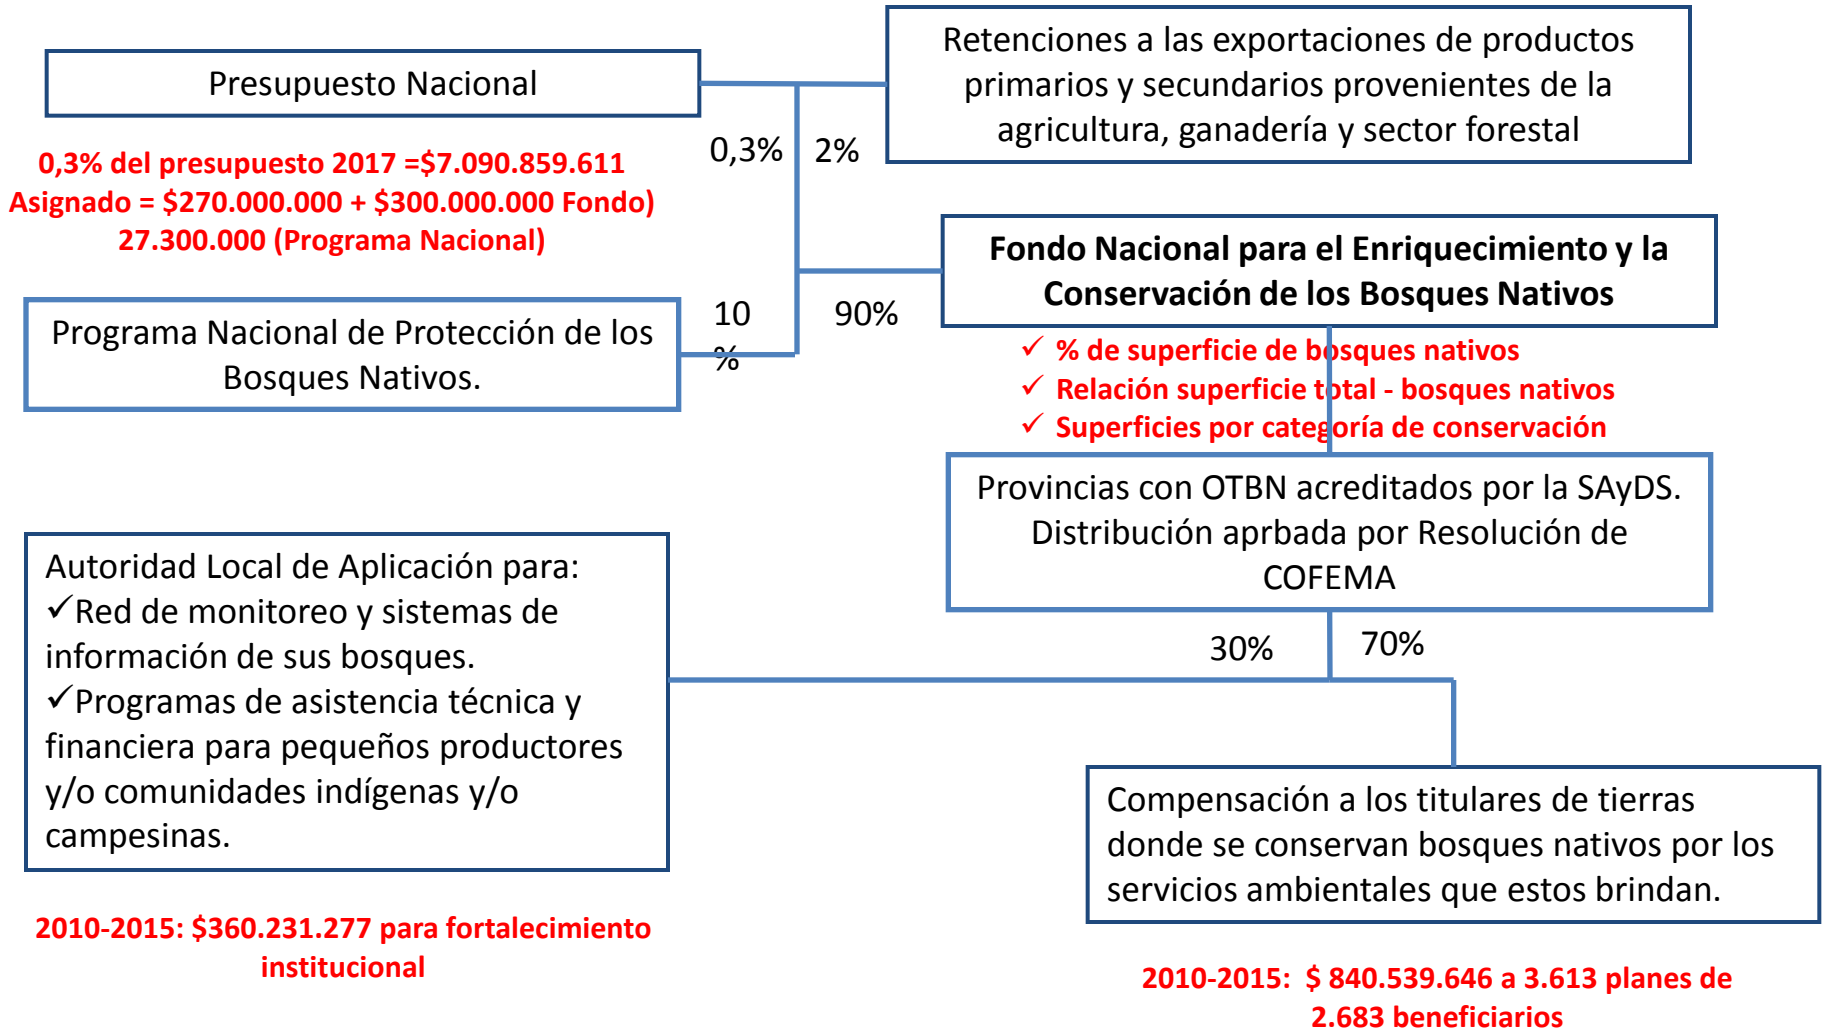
Presupuesto Nacional

0,3% del presupuesto 2017 =$7.090.859.611
Asignado = $270.000.000 + $300.000.000 Fondo)
27.300.000 (Programa Nacional)

0,3%

2%

Retenciones a las exportaciones de productos primarios y secundarios provenientes de la agricultura, ganadería y sector forestal

Fondo Nacional para el Enriquecimiento y la Conservación de los Bosques Nativos

10 %

90%

Programa Nacional de Protección de los Bosques Nativos.

✓ % de superficie de bosques nativos
✓ Relación superficie total - bosques nativos
✓ Superficies por categoría de conservación

Provincias con OTBN acreditados por la SAyDS. Distribución aprbada por Resolución de COFEMA

30%

70%

Autoridad Local de Aplicación para:
✓Red de monitoreo y sistemas de información de sus bosques.
✓Programas de asistencia técnica y financiera para pequeños productores y/o comunidades indígenas y/o campesinas.

2010-2015: $360.231.277 para fortalecimiento institucional

Compensación a los titulares de tierras donde se conservan bosques nativos por los servicios ambientales que estos brindan.

2010-2015: $ 840.539.646 a 3.613 planes de 2.683 beneficiarios